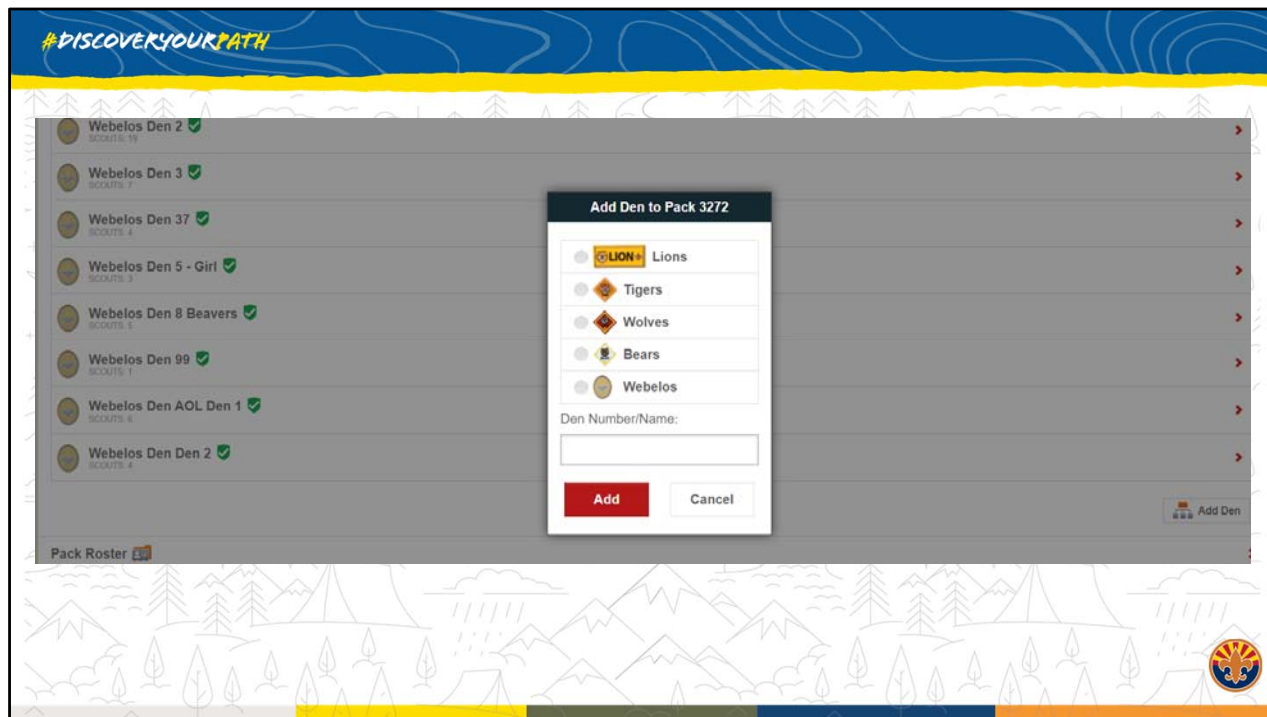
#DISCOVERYOURPATH

Webelos Den 2
SCOUTS: 19

Webelos Den 3
SCOUTS: 7

Webelos Den 37
SCOUTS: 4

Webelos Den 5 - Girl
SCOUTS: 3

Webelos Den 8 Beavers
SCOUTS: 5

Webelos Den 99
SCOUTS: 1

Webelos Den AOL Den 1
SCOUTS: 6

Webelos Den Den 2
SCOUTS: 4

Pack Roster

Add Den

Add Den to Pack 3272

LION Lions

Tigers

Wolves

Bears

Webelos

Den Number/Name:

Add

Cancel